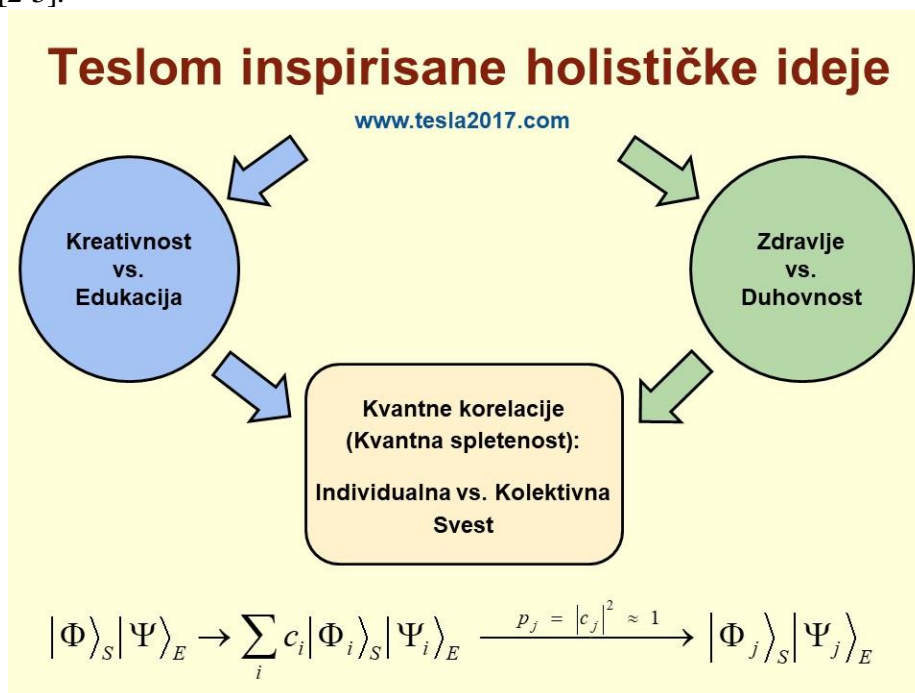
[2-5].

Teslom inspirisane holističke ideje

www.tesla2017.com

Kreativnost vs. Edukacija

Zdravlje vs. Duhovnost

Kvantne korelacije (Kvantna spletenost):

Individualna vs. Kolektivna Svest

$\left|\Phi\right\rangle_S \left|\Psi\right\rangle_E \rightarrow \sum_i c_i \left|\Phi_i\right\rangle_S \left|\Psi_i\right\rangle_E \xrightarrow{p_j = \left|c_j\right|^2 \approx 1} \left|\Phi_j\right\rangle_S \left|\Psi_j\right\rangle_E$